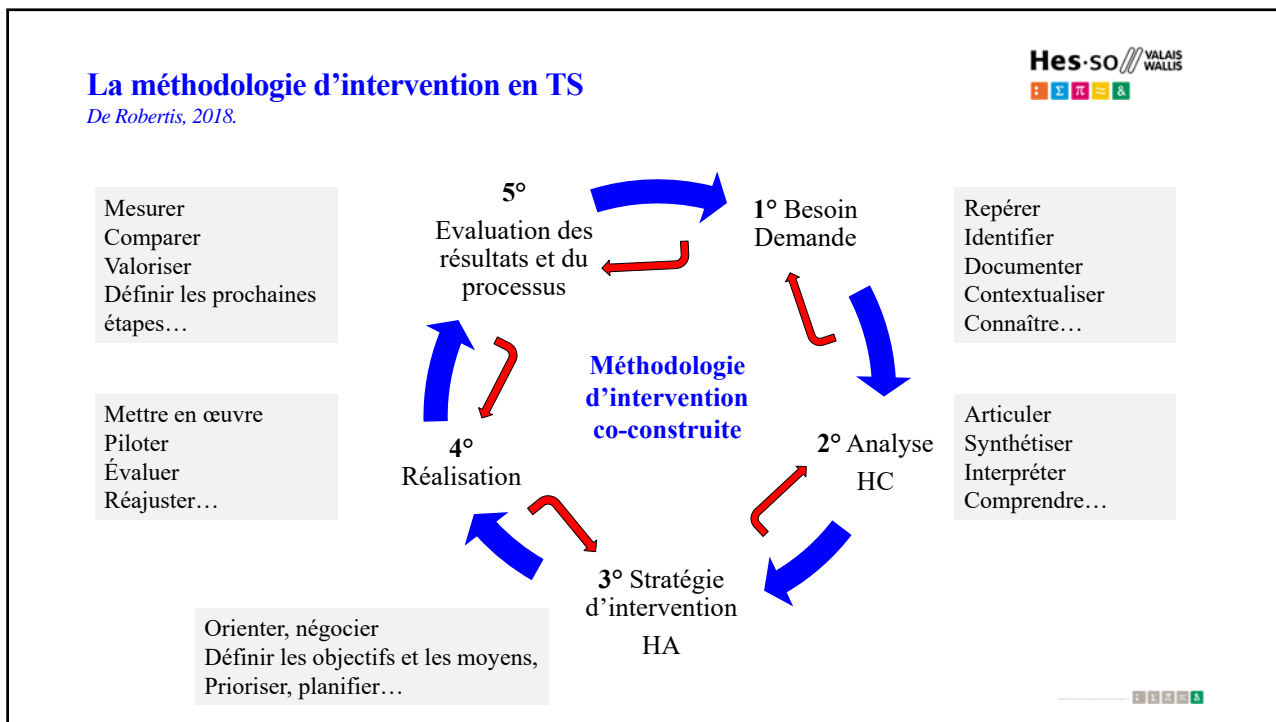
La méthodologie d'intervention en TS
De Robertis, 2018.

Hes·so VALAIS WALLIS

Mesurer
Comparer
Valoriser
Définir les prochaines étapes…

5°
Evaluation des résultats et du processus

1° Besoin
Demande

Repérer
Identifier
Documenter
Contextualiser
Connaître…

Méthodologie d'intervention co-construite

Mettre en œuvre
Piloter
Évaluer
Réajuster…

4°
Réalisation

2° Analyse
HC

Articuler
Synthétiser
Interpréter
Comprendre…

3° Stratégie d'intervention
HA

Orienter, négocier
Définir les objectifs et les moyens,
Prioriser, planifier…